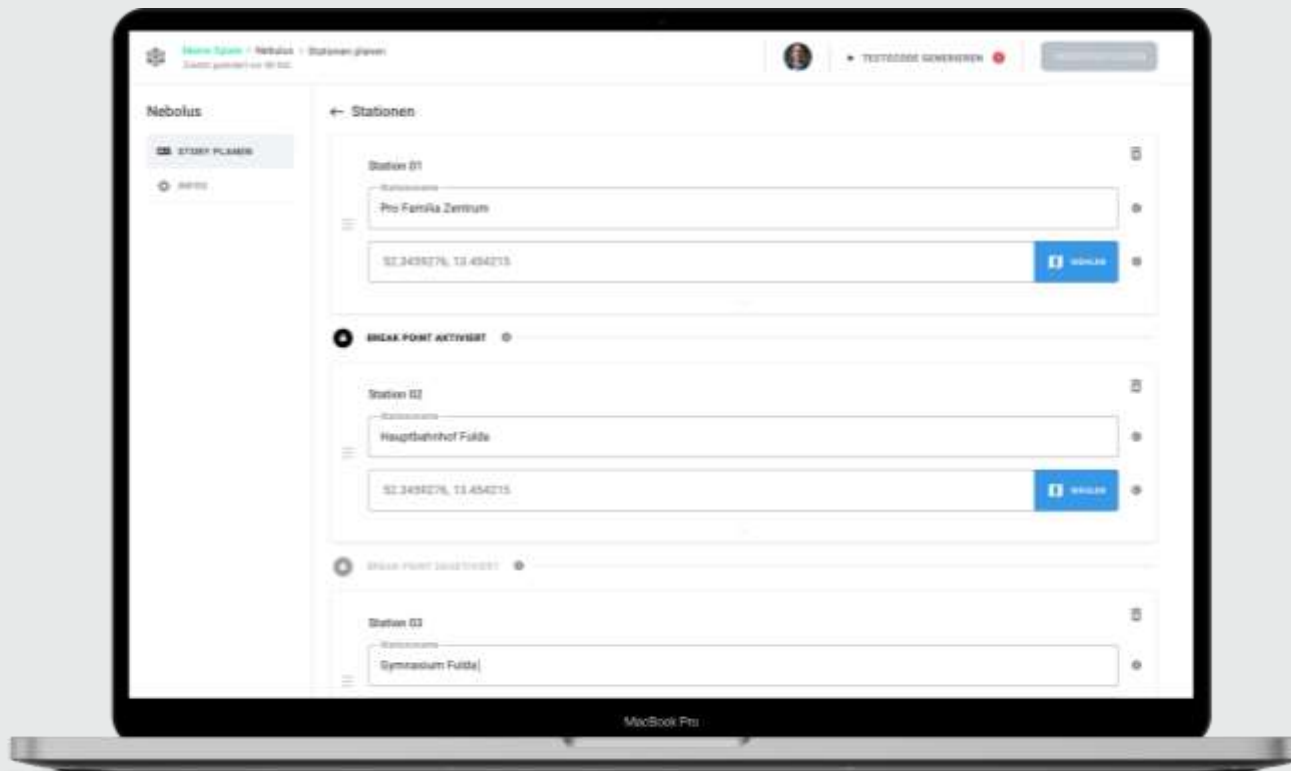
Meine Spiele / Nebolus / Stationen planen
Zuletzt gesichert vor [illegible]

TESTCODE GENERIEREN

Nebolus

STORY PLANEN

INFOS

← Stationen

Station 01

Stationsname

Pro Familia Zentrum

52.3459276, 13.454215

WÄHLEN

BREAK POINT AKTIVIERT

Station 02

Stationsname

Hauptbahnhof Fulda

52.3459276, 13.454215

WÄHLEN

BREAK POINT DEAKTIVIERT

Station 03

Stationsname

Gymnasium Fulda

MacBook Pro